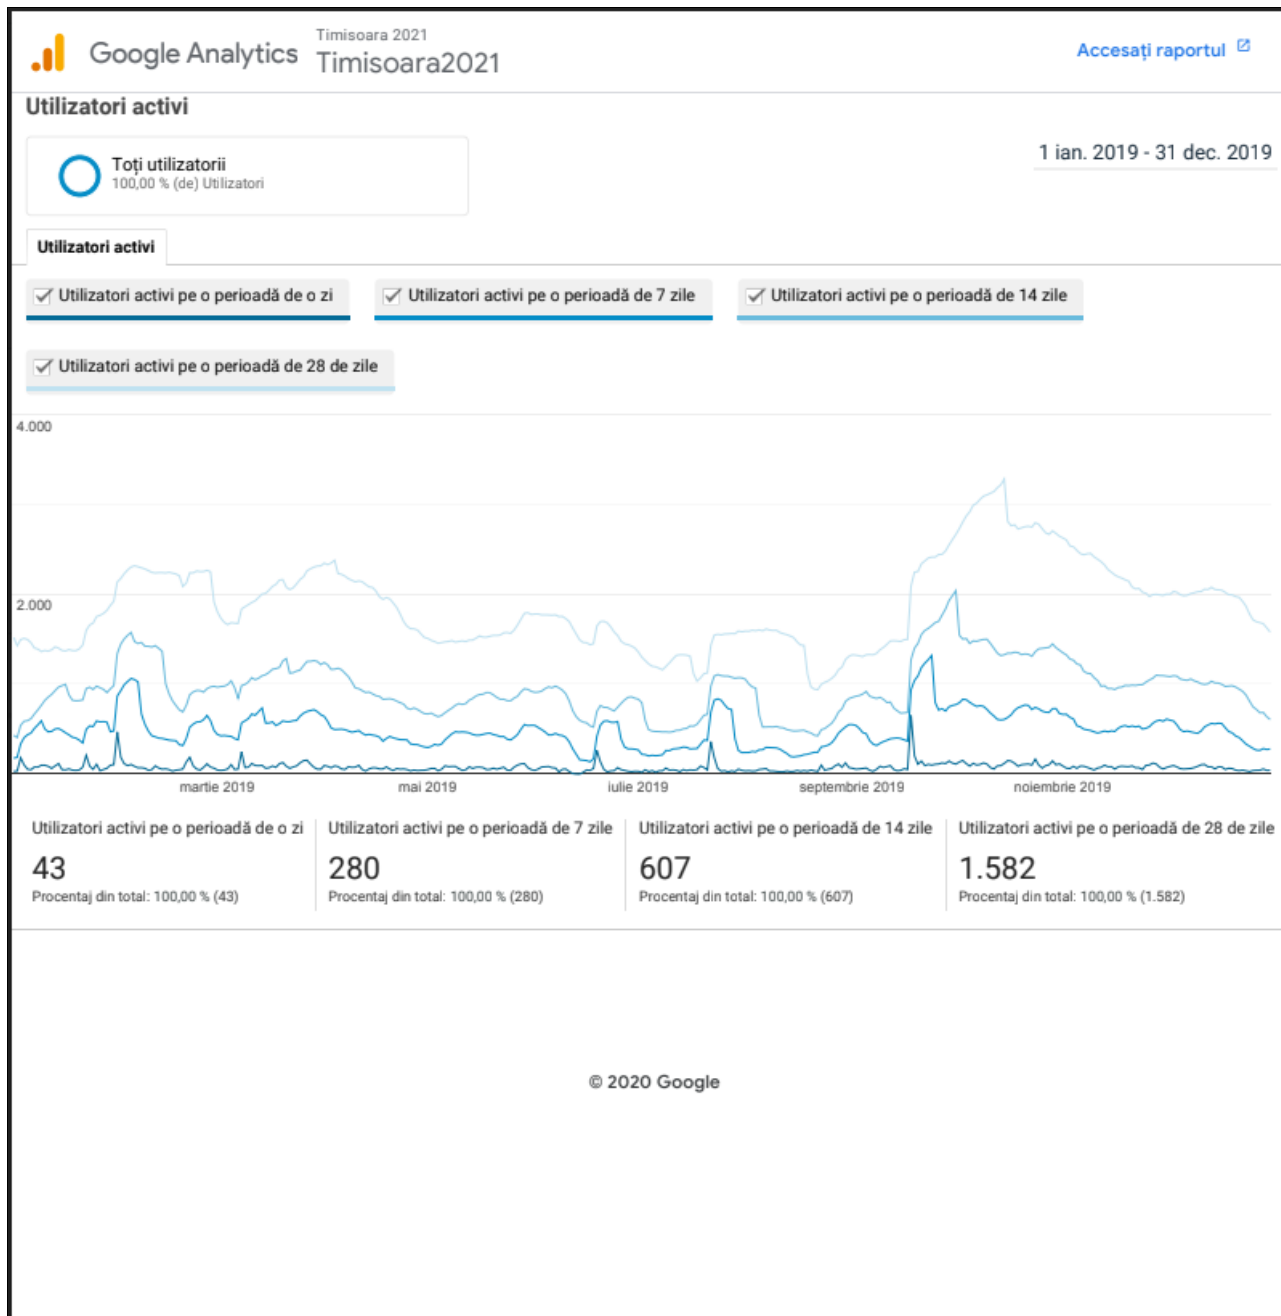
Google Analytics

Timisoara 2021
Timisoara2021

Accesați raportul

Utilizatori activi

Toți utilizatorii
100,00 % (de) Utilizatori

1 ian. 2019 - 31 dec. 2019

Utilizatori activi

Utilizatori activi pe o perioadă de o zi
Utilizatori activi pe o perioadă de 7 zile
Utilizatori activi pe o perioadă de 14 zile
Utilizatori activi pe o perioadă de 28 de zile

4.000
2.000

martie 2019
mai 2019
iulie 2019
septembrie 2019
noiembrie 2019

| Utilizatori activi pe o perioadă de o zi | Utilizatori activi pe o perioadă de 7 zile | Utilizatori activi pe o perioadă de 14 zile | Utilizatori activi pe o perioadă de 28 de zile |
|---|---|---|---|
| 43 | 280 | 607 | 1.582 |
| Procentaj din total: 100,00 % (43) | Procentaj din total: 100,00 % (280) | Procentaj din total: 100,00 % (607) | Procentaj din total: 100,00 % (1.582) |

© 2020 Google